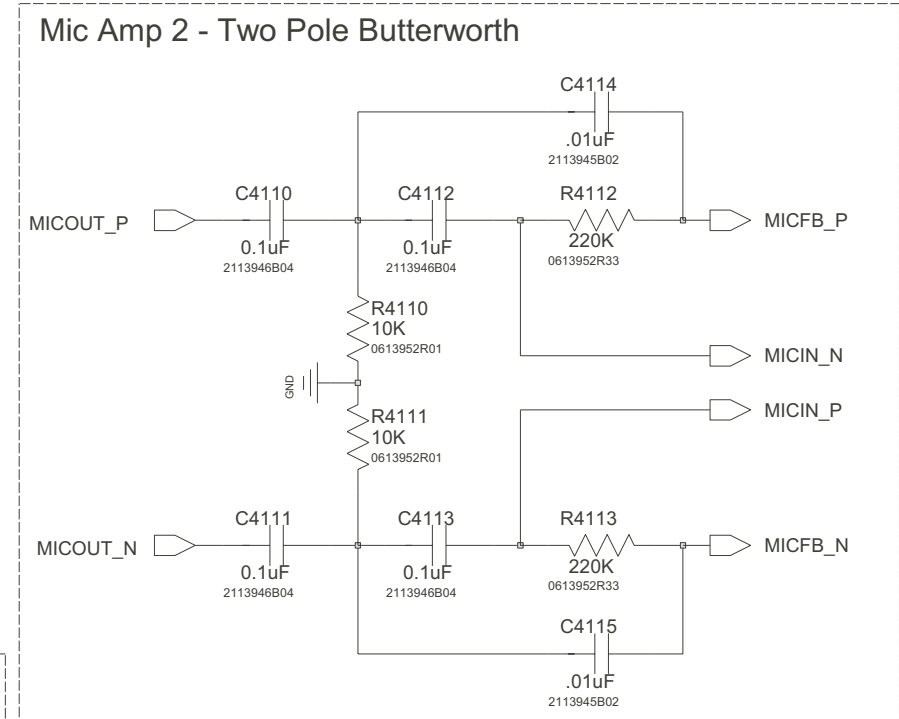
Mic Amp 2 - Two Pole Butterworth

C4114
.01uF
2113945B02

MICOUT_P
C4110
0.1uF
2113946B04

C4112
0.1uF
2113946B04

R4112
220K
0613952R33

MICFB_P

R4110
10K
0613952R01

MICIN_N

GND

R4111
10K
0613952R01

MICIN_P

MICOUT_N
C4111
0.1uF
2113946B04

C4113
0.1uF
2113946B04

R4113
220K
0613952R33

MICFB_N

C4115
.01uF
2113945B02